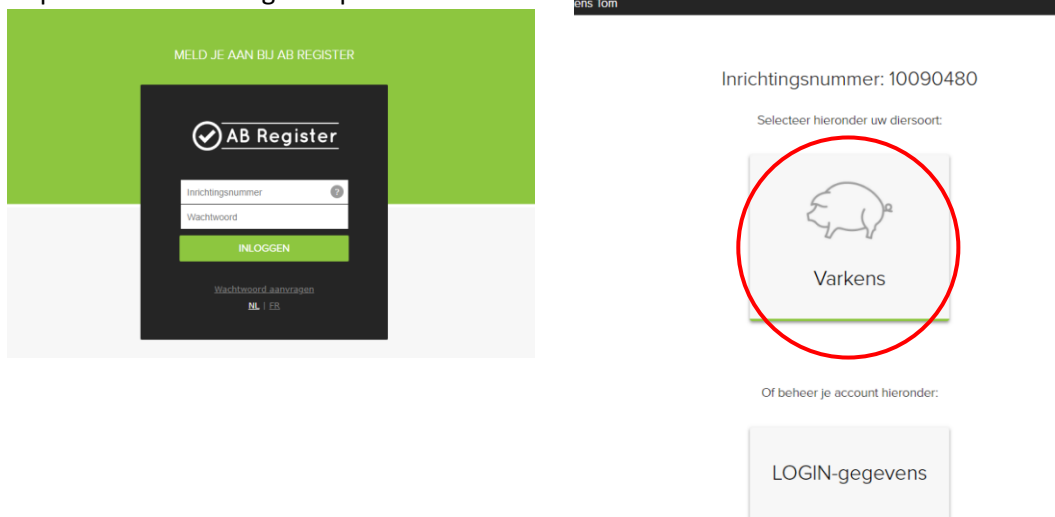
MELD JE AAN BIJ AB REGISTER

AB Register

Inrichtingsnummer

Wachtwoord

INLOGGEN

Wachtwoord aanvragen

NL | FR

ens Tom

Inrichtingsnummer: 10090480

Selecteer hieronder uw diersoort:

Varkens

Of beheer je account hieronder:

LOGIN-gegevens